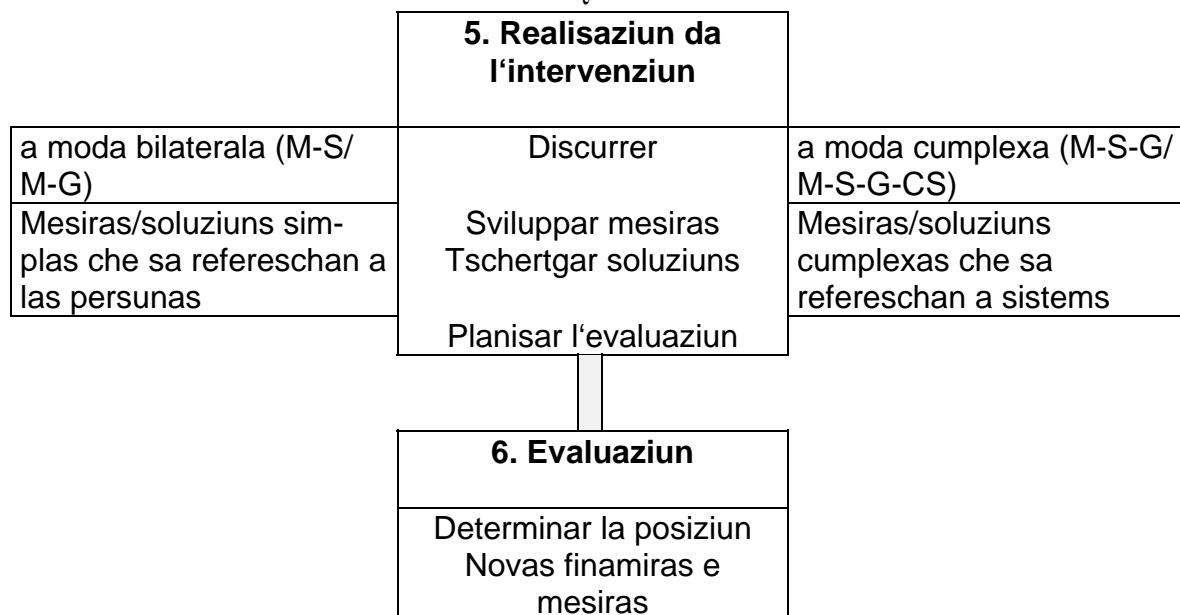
5. Realisaziun da l'intervenziun

a moda bilaterala (M-S/ M-G)

Mesiras/soluziuns simplas che sa refereschan a las persunas

Discurrer

Sviluppar mesiras
Tschertgar soluziuns

Planisar l'evaluaziun

a moda cumplexa (M-S-G/ M-S-G-CS)

Mesiras/soluziuns cumplexas che sa refereschan a sistems

6. Evaluaziun

Determinar la posiziun
Novas finamiras e mesiras